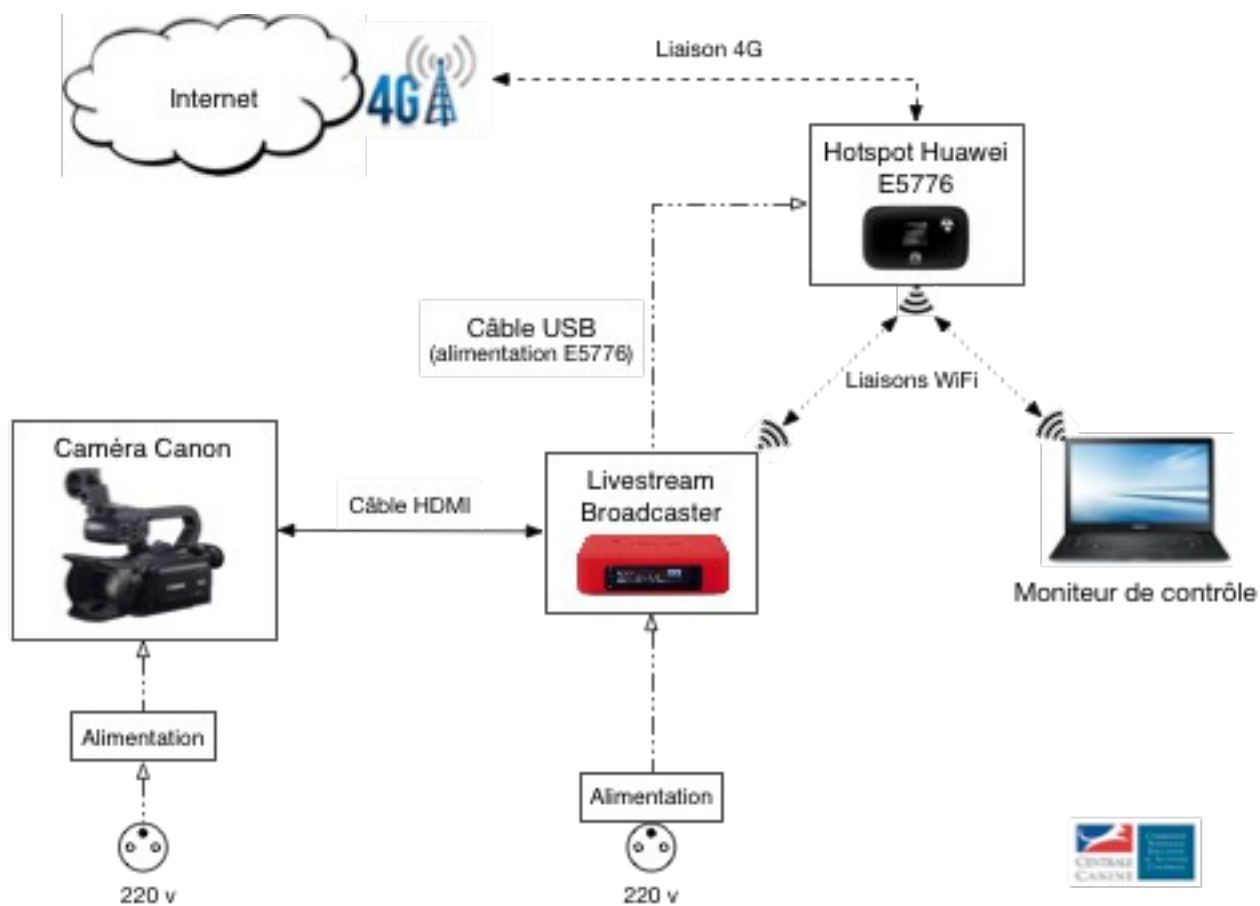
Internet

4G

Liaison 4G

Hotspot Huawei E5776

Câble USB
(alimentation E5776)

Liaisons WiFi

Caméra Canon

Câble HDMI

Livestream Broadcaster

Moniteur de contrôle

Alimentation

220 v

Alimentation

220 v

Centrale Canine